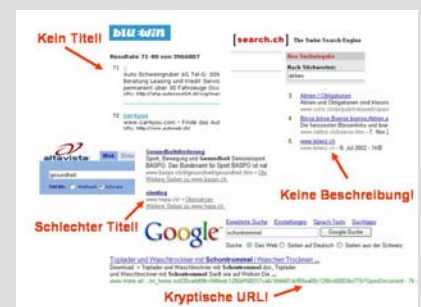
Kein Titel!

bluewin

Resultate 71-80 von 3966887

71 Auto Schweingruber AG Tel.G: 026 Beratung Leasing und Kredit Servic permanent über 30 Fahrzeuge Occ

72 Carrosserie www.carauto.com – Finde das Aut

[search.ch] The Swiss Search Engine

Neu Suchergebnis
Nach Stichworten:
aktien

3 Aktien / Obligationen Aktien und Obligationen sind klassis

4 Börse.börse.Boerse boerse.Aktien a Die führenden Börsenticks und bor www.netzz.ch/boerse.htm - 7. Mai 2

5 www.biwol.ch www.biwol.ch - 6 k - 6. Juli 2002 - 1HB

Keine Beschreibung!

altavista
Web
gesundheit

Gesundheitsförderung
Sport, Bewegung und Gesundheit Gemeinsam BASPO. Bei Bundesamt für Sport BASPO ist nat www.baspo.ch/gesundheit/gesundheit.htm

ohnfing
www.baspo.ch

Schlechter Titel!

Google
Schontrommel
Google Suche

Topfader und Waschtrockner mit Schontrommel (Waschen Trocknen ...
Download » Topfader und Waschtrockner mit Schontrommel doc, Topfader und Waschtrockner mit Schontrommel Sie wo auf Wohnen Die ...

Kryptische URL!